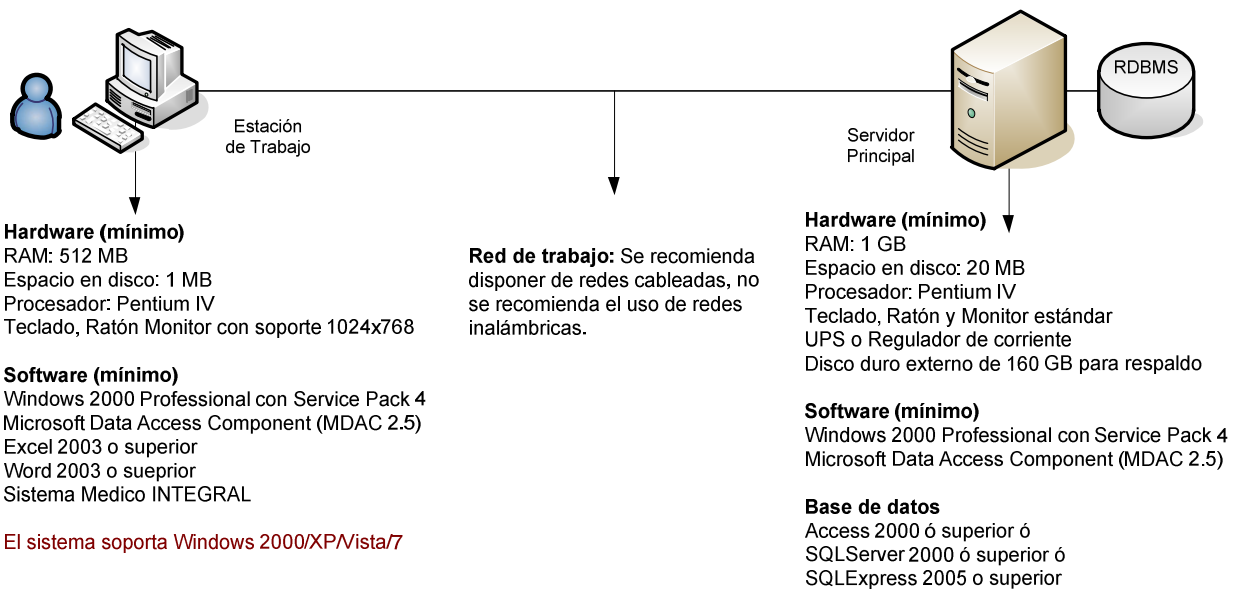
Estación
de Trabajo

Servidor
Principal

RDBMS

**Hardware (mínimo)**
RAM: 512 MB
Espacio en disco: 1 MB
Procesador: Pentium IV
Teclado, Ratón Monitor con soporte 1024x768

**Software (mínimo)**
Windows 2000 Professional con Service Pack 4
Microsoft Data Access Component (MDAC 2.5)
Excel 2003 o superior
Word 2003 o sueprior
Sistema Medico INTEGRAL

El sistema soporta Windows 2000/XP/Vista/7

**Red de trabajo:** Se recomienda disponer de redes cableadas, no se recomienda el uso de redes inalámbricas.

**Hardware (mínimo)**
RAM: 1 GB
Espacio en disco: 20 MB
Procesador: Pentium IV
Teclado, Ratón y Monitor estándar
UPS o Regulador de corriente
Disco duro externo de 160 GB para respaldo

**Software (mínimo)**
Windows 2000 Professional con Service Pack 4
Microsoft Data Access Component (MDAC 2.5)

**Base de datos**
Access 2000 ó superior ó
SQLServer 2000 ó superior ó
SQLExpress 2005 o superior